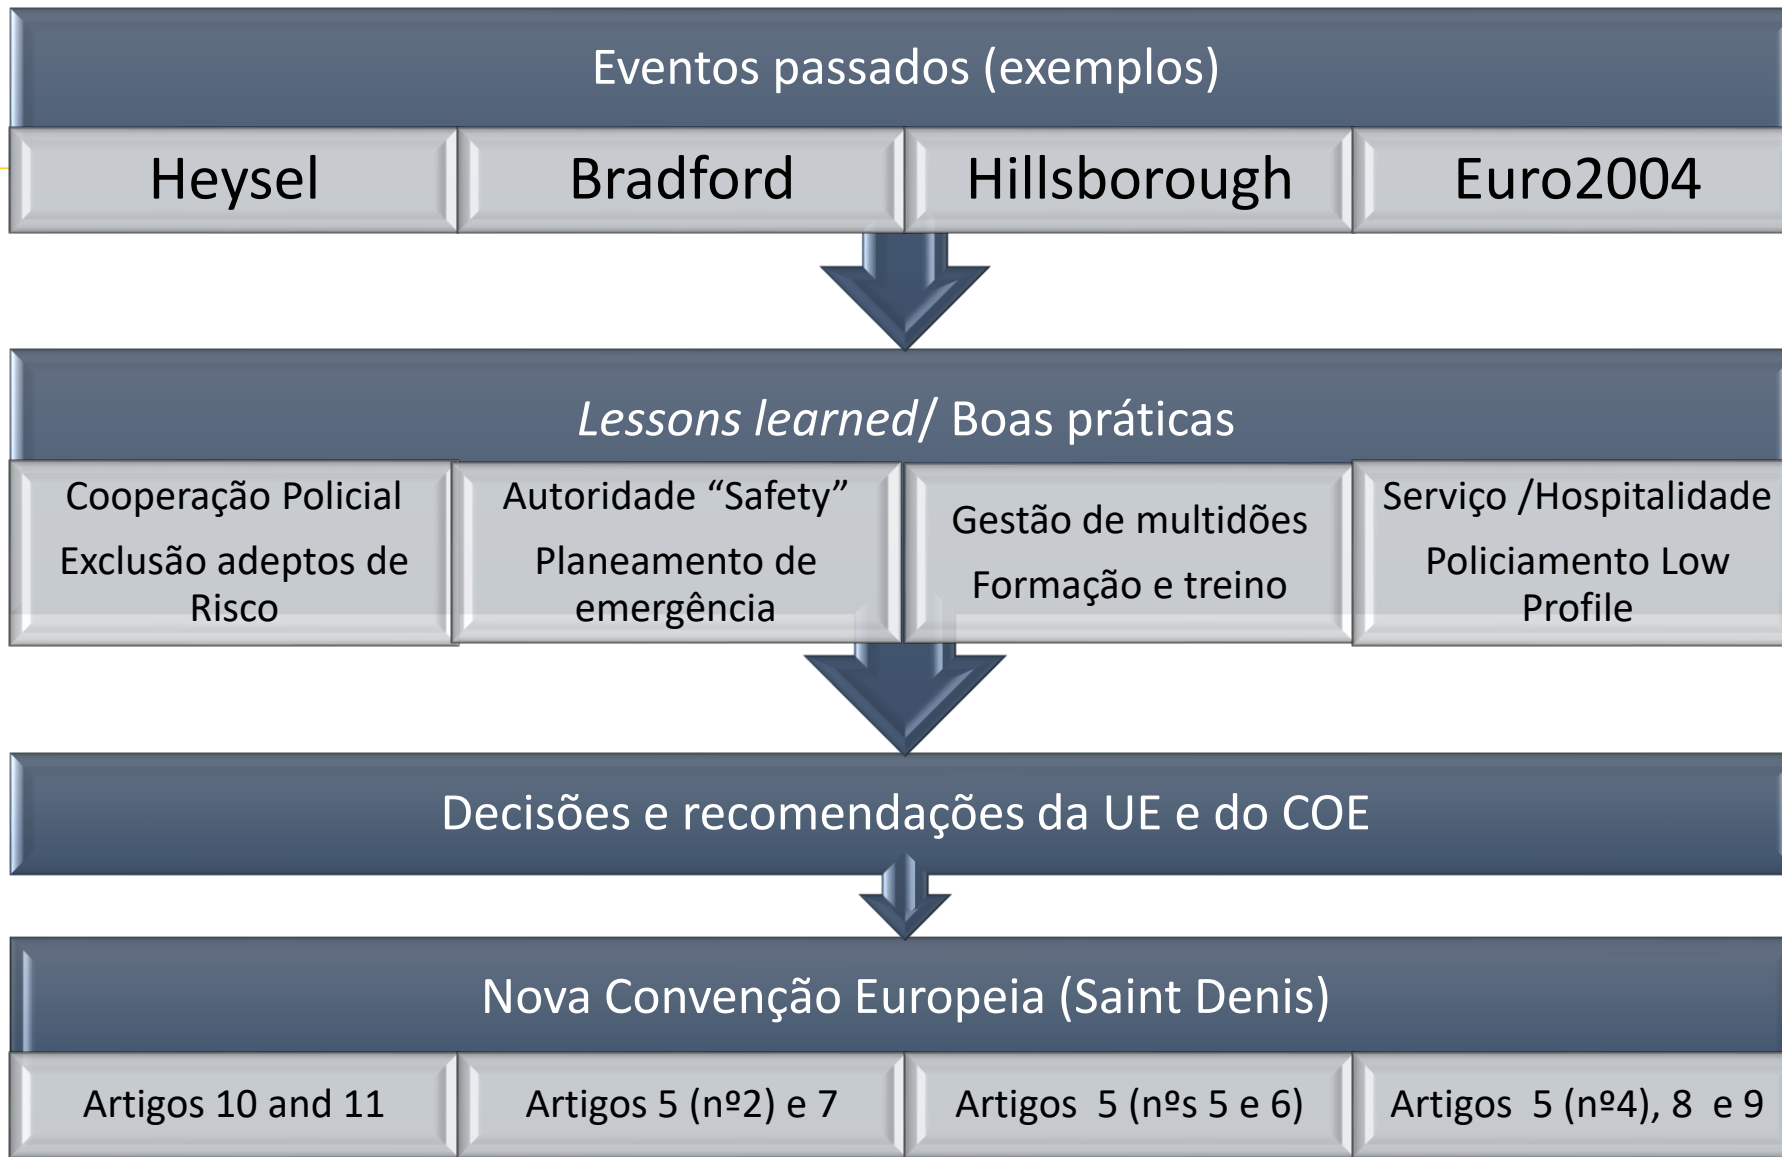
Eventos passados (exemplos)

Heysel

Bradford

Hillsborough

Euro2004

Lessons learned/ Boas práticas

Cooperação Policial
Exclusão adeptos de Risco

Autoridade "Safety"
Planeamento de emergência

Gestão de multidões
Formação e treino

Serviço /Hospitalidade
Policiamento Low Profile

Decisões e recomendações da UE e do COE

Nova Convenção Europeia (Saint Denis)

Artigos 10 and 11

Artigos 5 (nº2) e 7

Artigos 5 (nºs 5 e 6)

Artigos 5 (nº4), 8 e 9